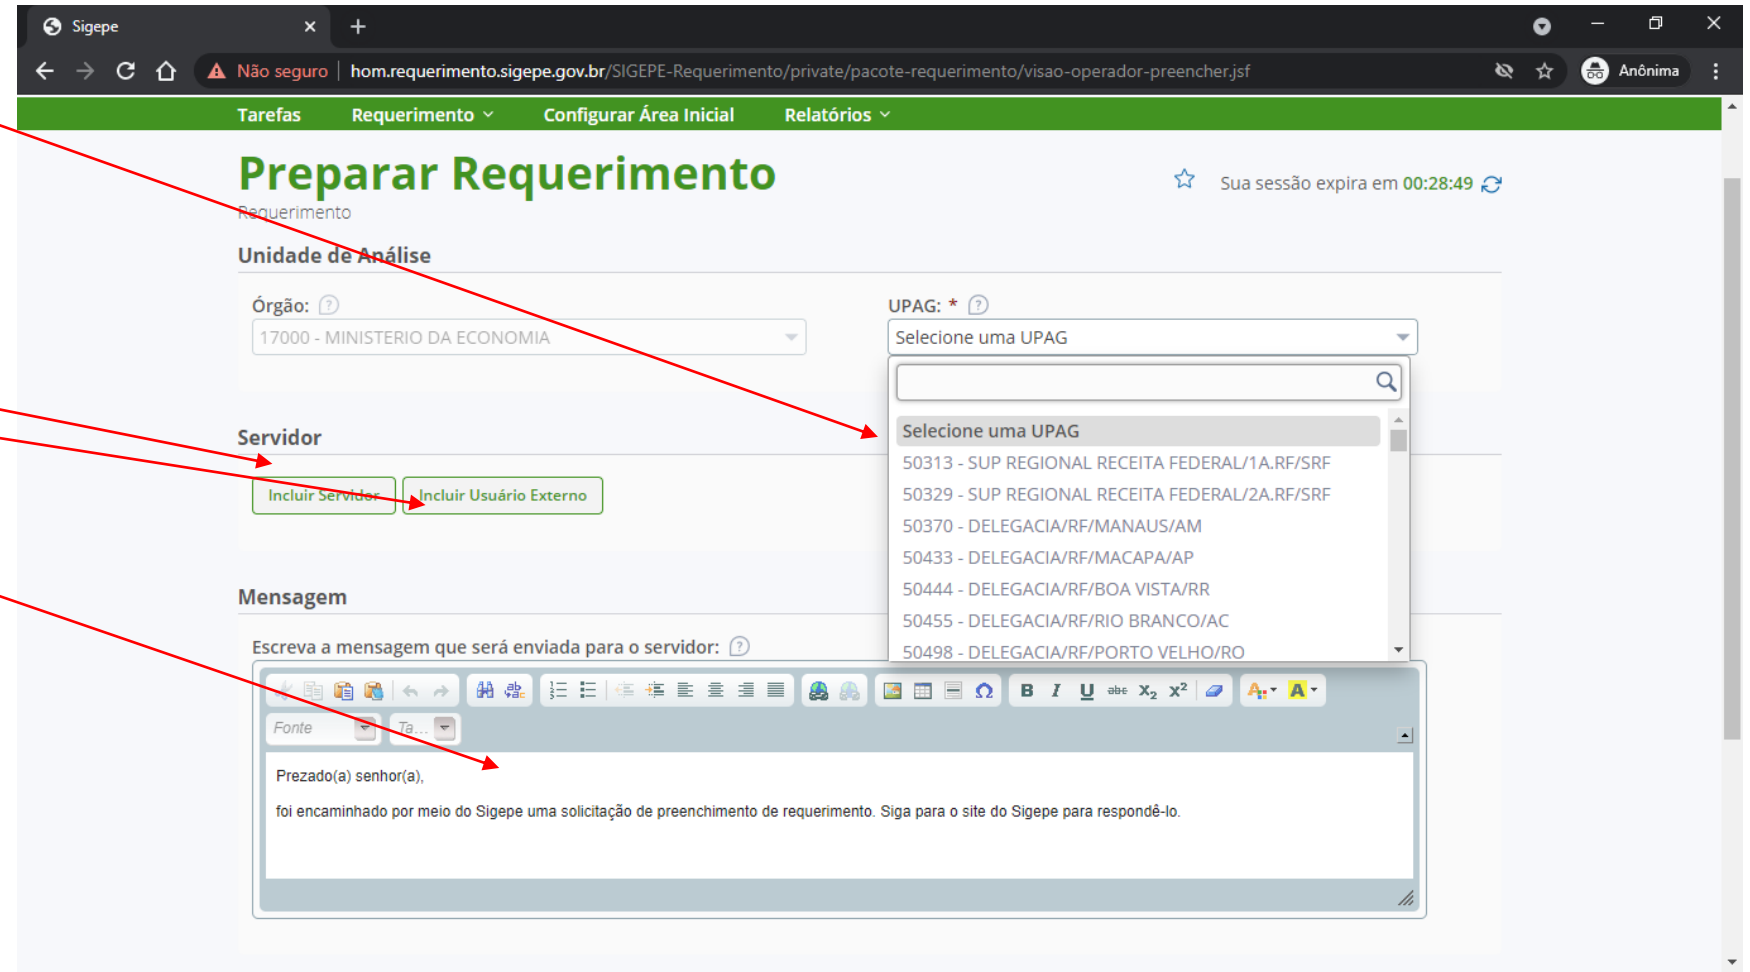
Sigepe

Não seguro | hom.requerimento.sigepe.gov.br/SIGEPE-Requerimento/private/pacote-requerimento/visao-operador-preencher.jsf

Anônima

Tarefas Requerimento Configurar Área Inicial Relatórios

Preparar Requerimento

Requerimento

Sua sessão expira em 00:28:49

Unidade de Análise

Órgão: ?

17000 - MINISTERIO DA ECONOMIA

UPAG: * ?

Selecione uma UPAG

Selecione uma UPAG
50313 - SUP REGIONAL RECEITA FEDERAL/1A.RF/SRF
50329 - SUP REGIONAL RECEITA FEDERAL/2A.RF/SRF
50370 - DELEGACIA/RF/MANAUS/AM
50433 - DELEGACIA/RF/MACAPA/AP
50444 - DELEGACIA/RF/BOA VISTA/RR
50455 - DELEGACIA/RF/RIO BRANCO/AC
50498 - DELEGACIA/RF/PORTO VELHO/RO

Servidor

Incluir Servidor Incluir Usuário Externo

Mensagem

Escreva a mensagem que será enviada para o servidor: ?

Fonte Ta...

Prezado(a) senhor(a),

foi encaminhado por meio do Sigepe uma solicitação de preenchimento de requerimento. Siga para o site do Sigepe para respondê-lo.